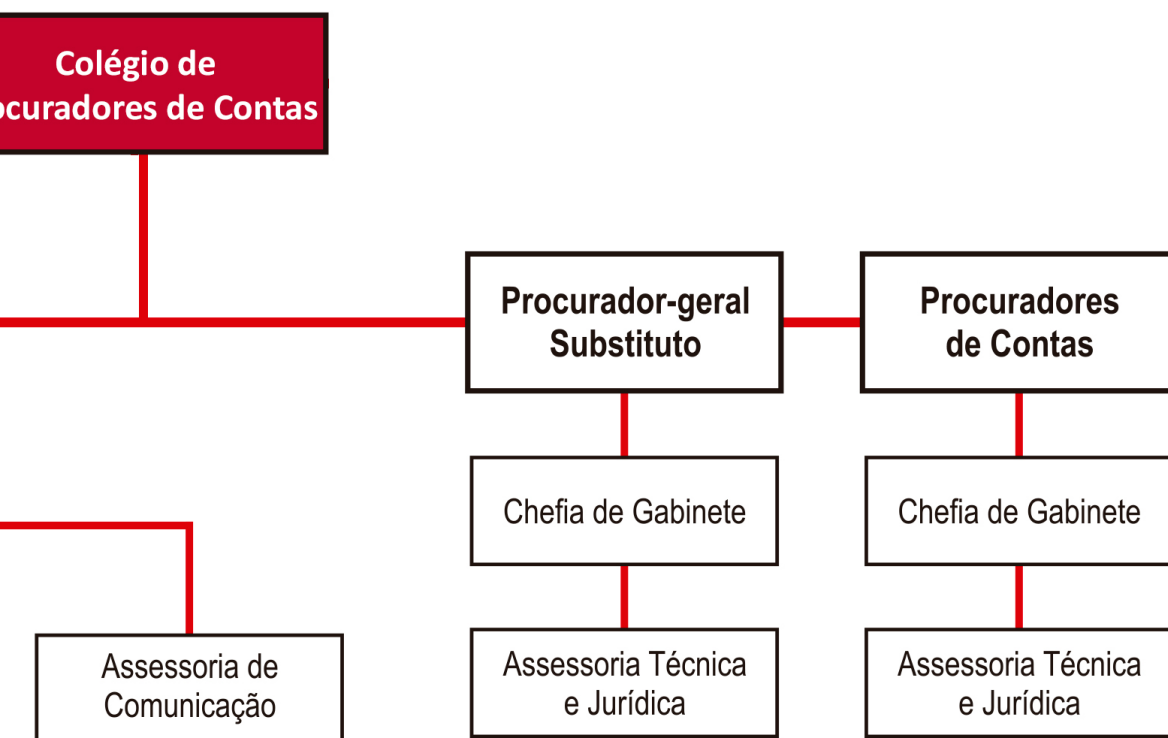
Colégio de
ocuradores de Contas

Procurador-geral
Substituto

Procuradores
de Contas

Chefia de Gabinete

Chefia de Gabinete

Assessoria de
Comunicação

Assessoria Técnica
e Jurídica

Assessoria Técnica
e Jurídica